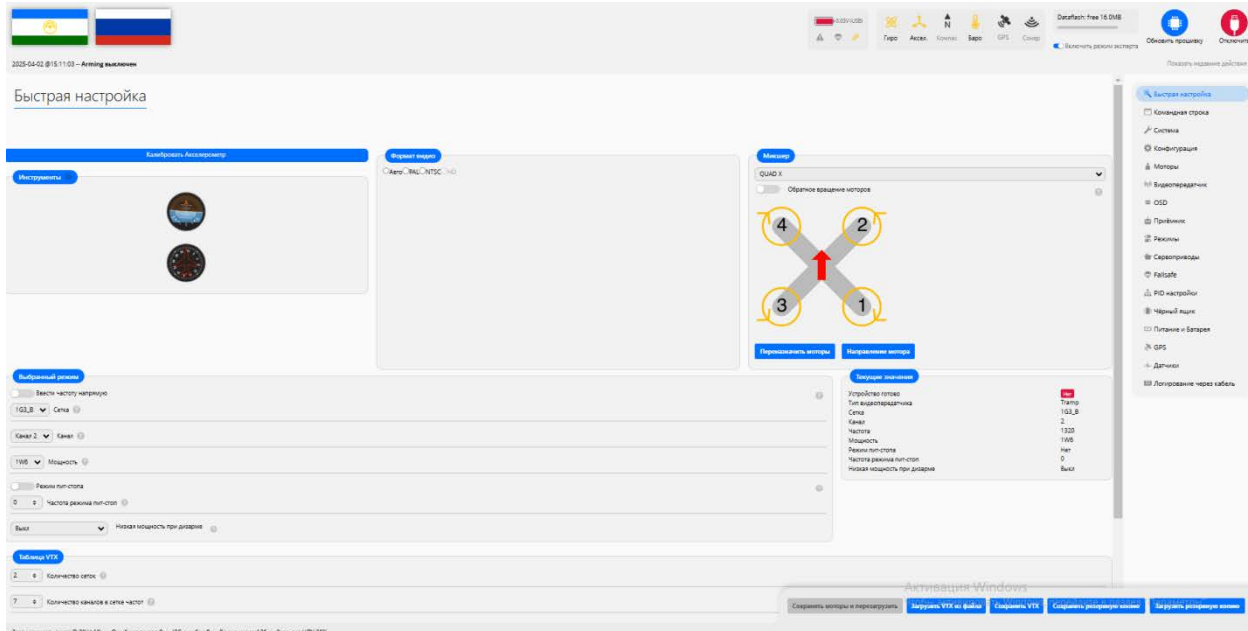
0.33V/USB

Гиро Аксел. Компас Баро GPS Сонар

Dataflash: free 16.0MB

Включить режим эксперта

Обновить прошивку Отключить

2025-04-02 @15:11:03 -- Arming выключен

Показать недавние действия

Быстрая настройка

Калибровать Акселерометр

Инструменты

Формат видео

Auto PAL NTSC HD

Микшер

QUAD X

Обратное вращение моторов

4 2 3 1

Переназначить моторы Направление мотора

Выбранный режим

Ввести частоту напрямую

1G3_B Сетка

Канал 2 Канал

1W6 Мощность

Режим пит-стопа

0 Частота режима пит-стоп

Выкл Низкая мощность при дизарме

Текущие значения

| | |
|---|---|
| Устройство готово | Нет |
| Тип видеопередатчика | Tramp |
| Сетка | 1G3_B |
| Канал | 2 |
| Частота | 1320 |
| Мощность | 1W6 |
| Режим пит-стопа | Нет |
| Частота режима пит-стоп | 0 |
| Низкая мощность при дизарме | Выкл |

Таблица VTX

2 Количество сеток

7 Количество каналов в сетке частот

Активация Windows

Сохранить моторы и перезагрузить Загрузить VTX из файла Сохранить VTX Сохранить резервную копию Загрузить резервную копию

Быстрая настройка
Командная строка
Система
Конфигурация
Моторы
Видеопередатчик
OSD
Приёмник
Режимы
Сервоприводы
Failsafe
PID настройки
Чёрный ящик
Питание и Батарея
GPS
Датчики
Логирование через кабель